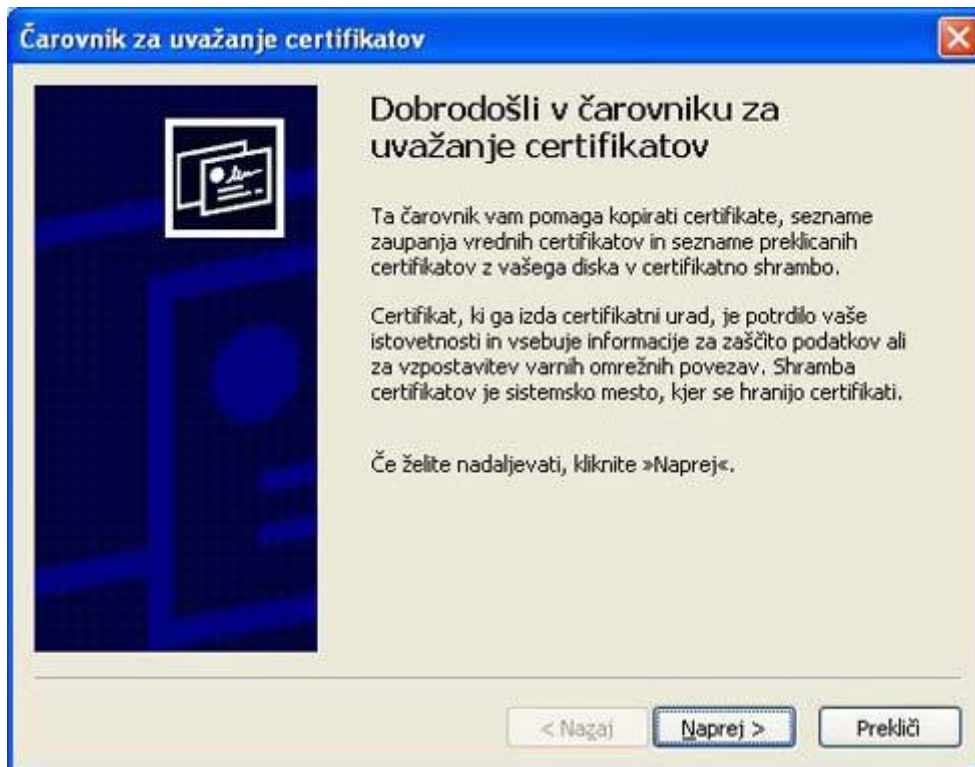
Čarovnik za uvažanje certifikatov

Dobrodošli v čarovniku za uvažanje certifikatov

Ta čarovnik vam pomaga kopirati certifikate, sezname zaupanja vrednih certifikatov in sezname preklicanih certifikatov z vašega diska v certifikatno shrambo.

Certifikat, ki ga izda certifikatni urad, je potrdilo vaše istovetnosti in vsebuje informacije za zaščito podatkov ali za vzpostavitev varnih omrežnih povezav. Shramba certifikatov je sistemsko mesto, kjer se hranijo certifikati.

Če želite nadaljevati, kliknite »Naprej«.

< Nazaj

Naprej >

Prekliči